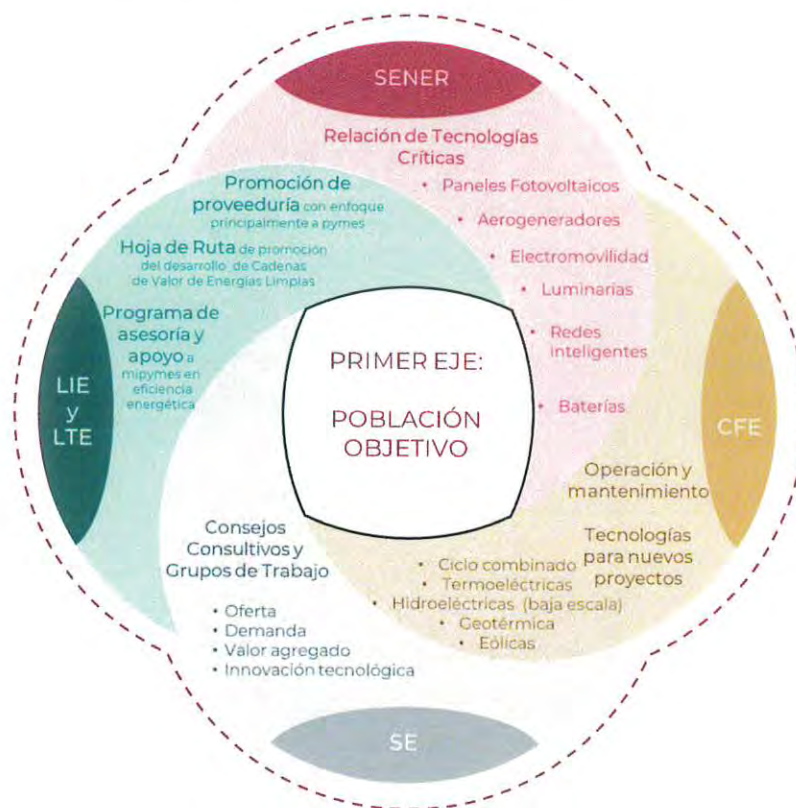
SENER

Relación de Tecnologías Críticas
• Paneles Fotovoltaicos
• Aerogeneradores
• Electromovilidad
• Luminarias
• Redes inteligentes
• Baterías

Promoción de proveeduría con enfoque principalmente a pymes

Hoja de Ruta de promoción del desarrollo de Cadenas de Valor de Energías Limpias

Programa de asesoría y apoyo a mipymes en eficiencia energética

LIE y LTE

PRIMER EJE:

POBLACIÓN OBJETIVO

CFE

Operación y mantenimiento

Tecnologías para nuevos proyectos

• Ciclo combinado
• Termoeléctricas
• Hidroeléctricas (baja escala)
• Geotérmica
• Eólicas

Consejos Consultivos y Grupos de Trabajo
• Oferta
• Demanda
• Valor agregado
• Innovación tecnológica

SE